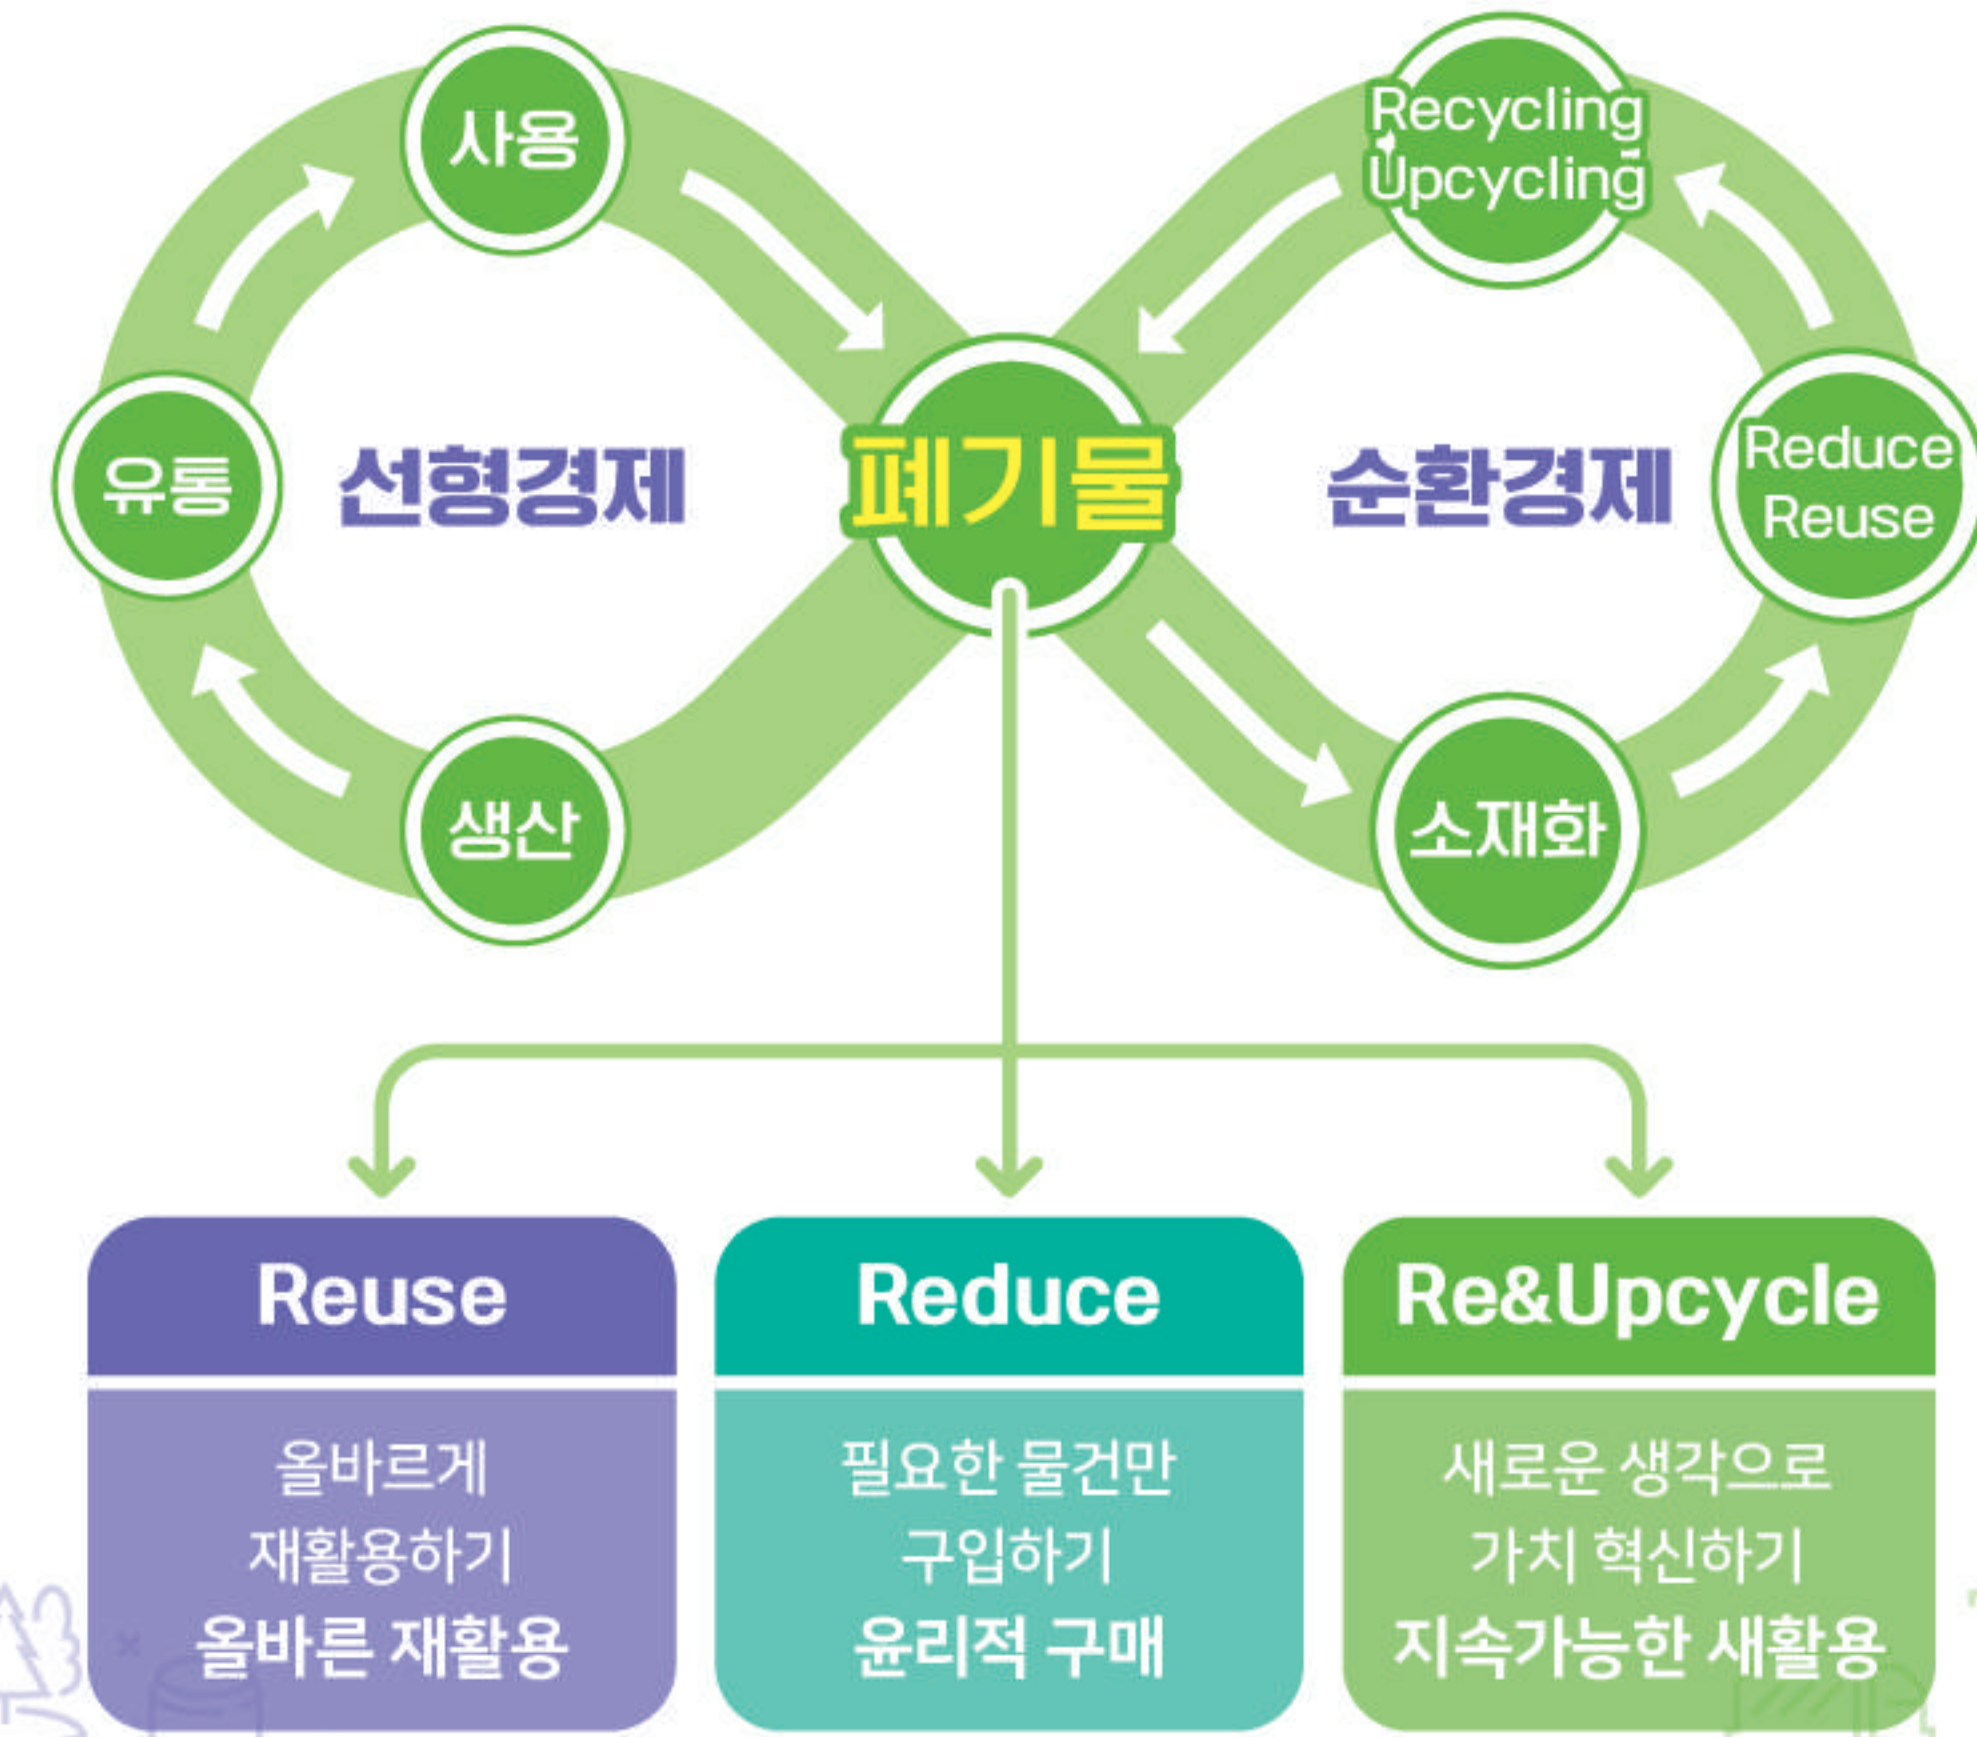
사용

Recycling
Upcycling

유통

선형경제

폐기물

순환경제

Reduce
Reuse

생산

소재화

Reuse

올바르게
재활용하기
올바른 재활용

Reduce

필요한 물건만
구입하기
윤리적 구매

Re&Upcycle

새로운 생각으로
가치 혁신하기
지속가능한 새활용